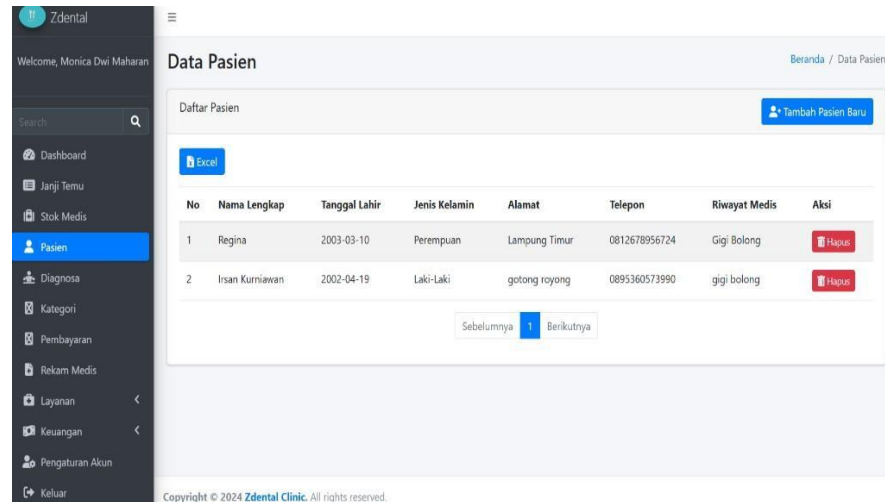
Zdental

Welcome, Monica Dwi Maharan

Search

Dashboard
Janji Temu
Stok Medis
Pasien
Diagnosa
Kategori
Pembayaran
Rekam Medis
Layanan
Keuangan
Pengaturan Akun
Keluar

Data Pasien

Beranda / Data Pasien

Daftar Pasien

Tambah Pasien Baru

Excel

| No | Nama Lengkap | Tanggal Lahir | Jenis Kelamin | Alamat | Telepon | Riwayat Medis | Aksi |
|---|---|---|---|---|---|---|---|
| 1 | Regina | 2003-03-10 | Perempuan | Lampung Timur | 0812678956724 | Gigi Bolong | Hapus |
| 2 | Irsan Kurniawan | 2002-04-19 | Laki-Laki | gotong royong | 0895360573990 | gigi bolong | Hapus |

Sebelumnya 1 Berikutnya

Copyright © 2024 Zdental Clinic. All rights reserved.